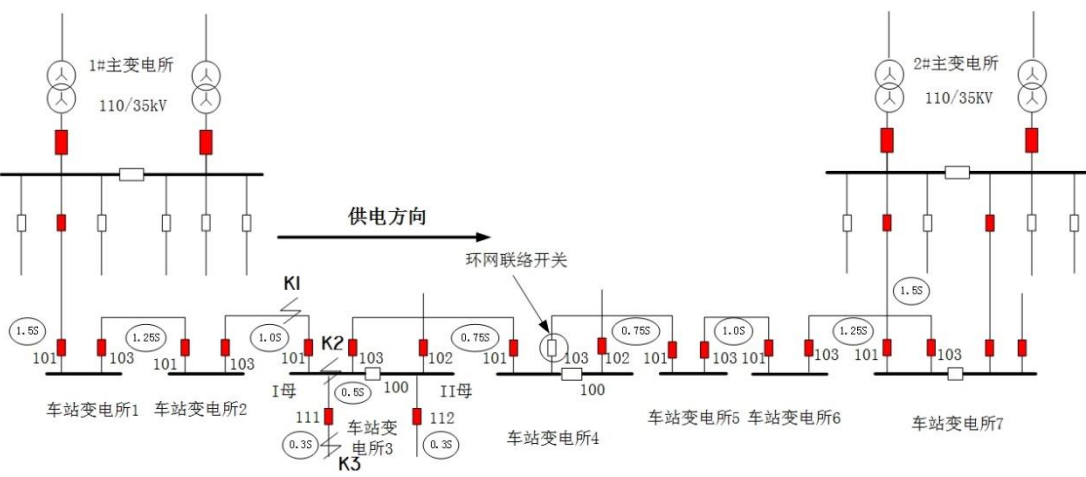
1#主变电所
110/35kV

2#主变电所
110/35KV

供电方向

环网联络开关

KI
K2
K3

1.5S
101
1.25S
103
101
103
1.0S
101
103
102
0.75S
I母
0.5S
100
II母
111
112
0.3S
0.3S
103
102
100
0.75S
101
1.0S
103
101
1.25S
103
1.5S
101
103

车站变电所1
车站变电所2
车站变电所3
车站变电所4
车站变电所5
车站变电所6
车站变电所7